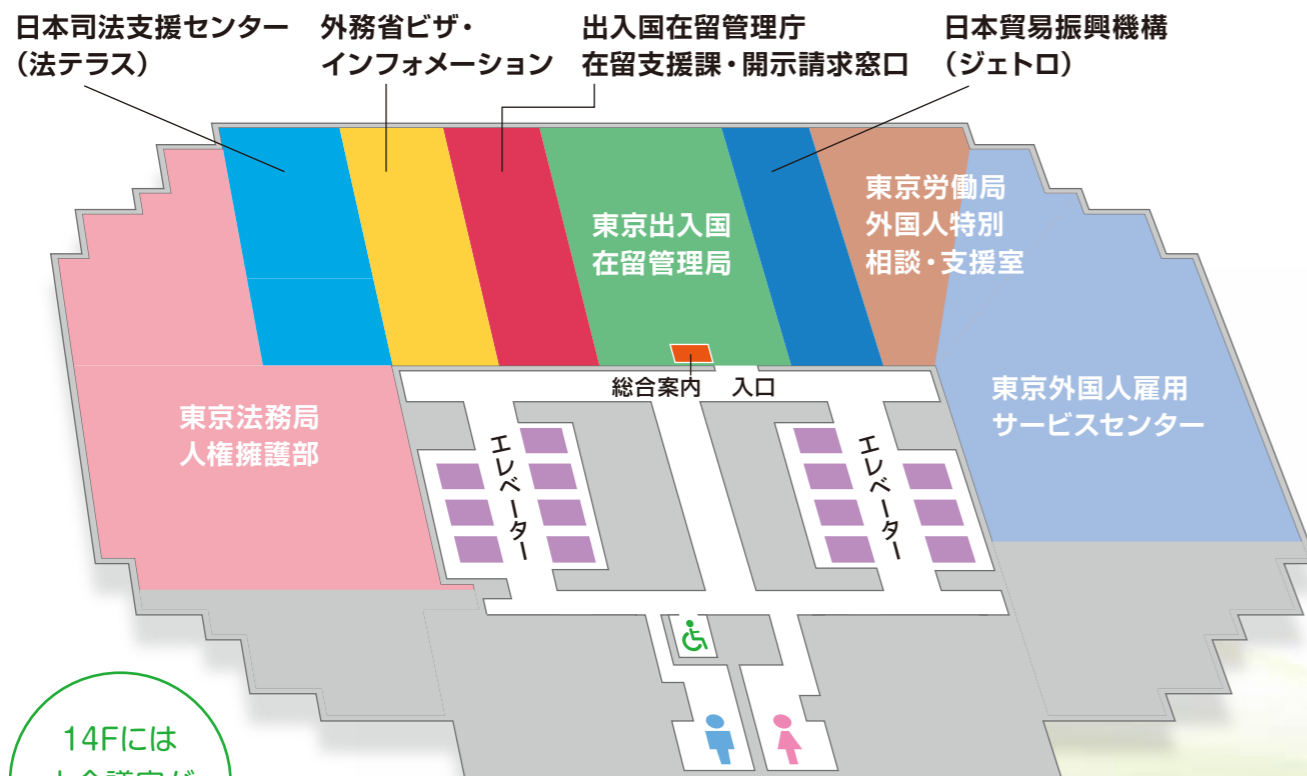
日本司法支援センター
（法テラス）

外務省ビザ・
インフォメーション

出入国在留管理庁
在留支援課・開示請求窓口

日本貿易振興機構
（ジェトロ）

東京出入国
在留管理局

東京労働局
外国人特別
相談・支援室

東京外国人雇用
サービスセンター

東京法務局
人権擁護部

総合案内　入口

エレベーター

エレベーター

14Fには
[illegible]